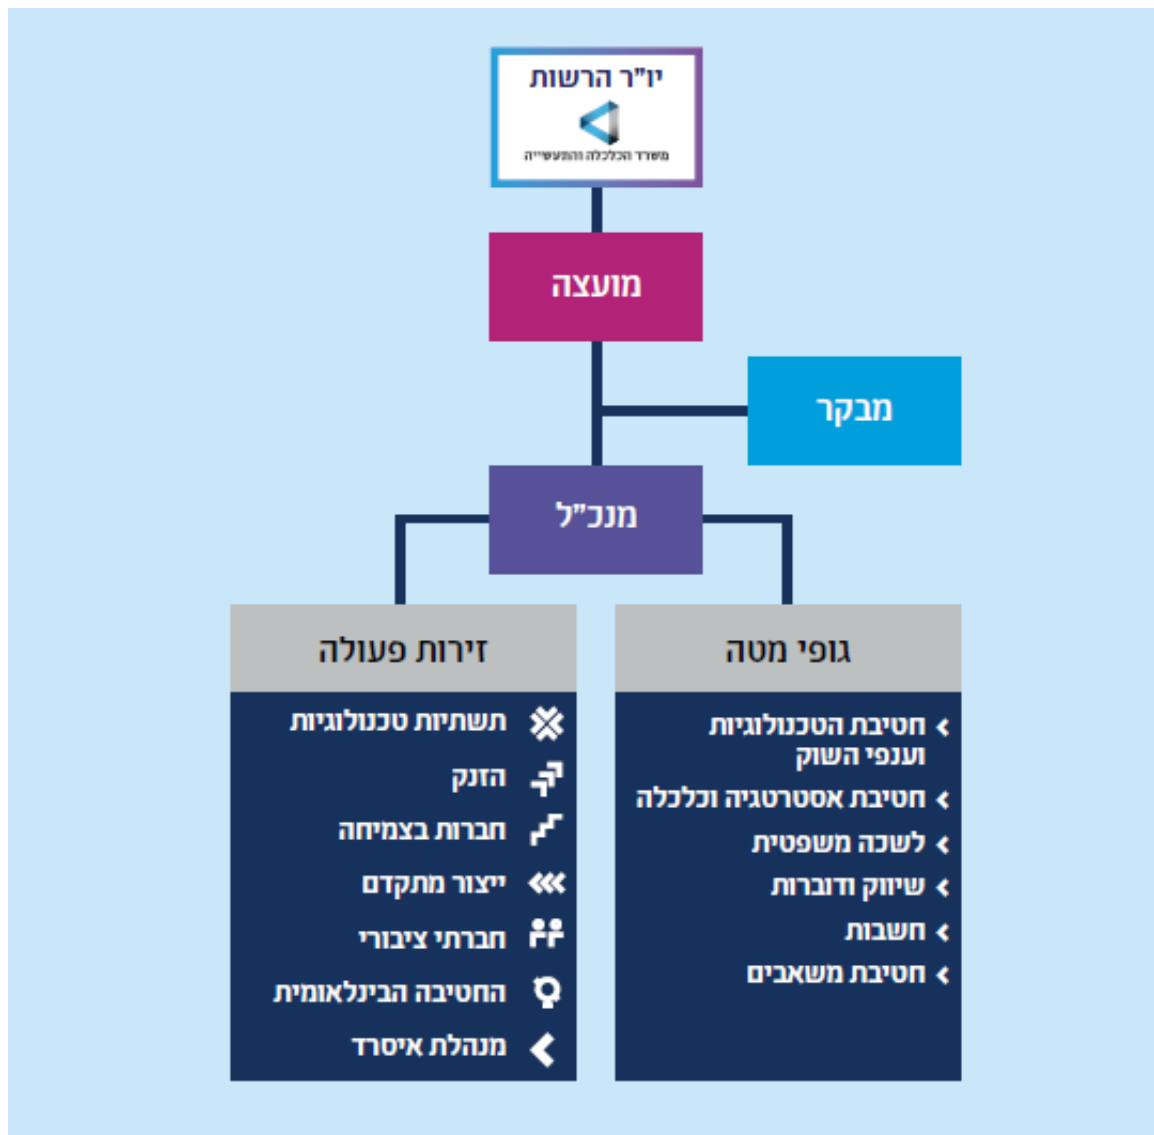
יו"ר הרשות
משרד הכלכלה והתעשייה

מועצה

מבקר

מנכ"ל

גופי מטה

חטיבת הטכנולוגיות וענפי השוק
חטיבת אסטרטגיה וכלכלה
לשכה משפטית
שיווק ודוברות
חשבות
חטיבת משאבים

זירות פעולה

תשתיות טכנולוגיות
הזנק
חברות בצמיחה
ייצור מתקדם
חברתי ציבורי
החטיבה הבינלאומית
מנהלת איסרד